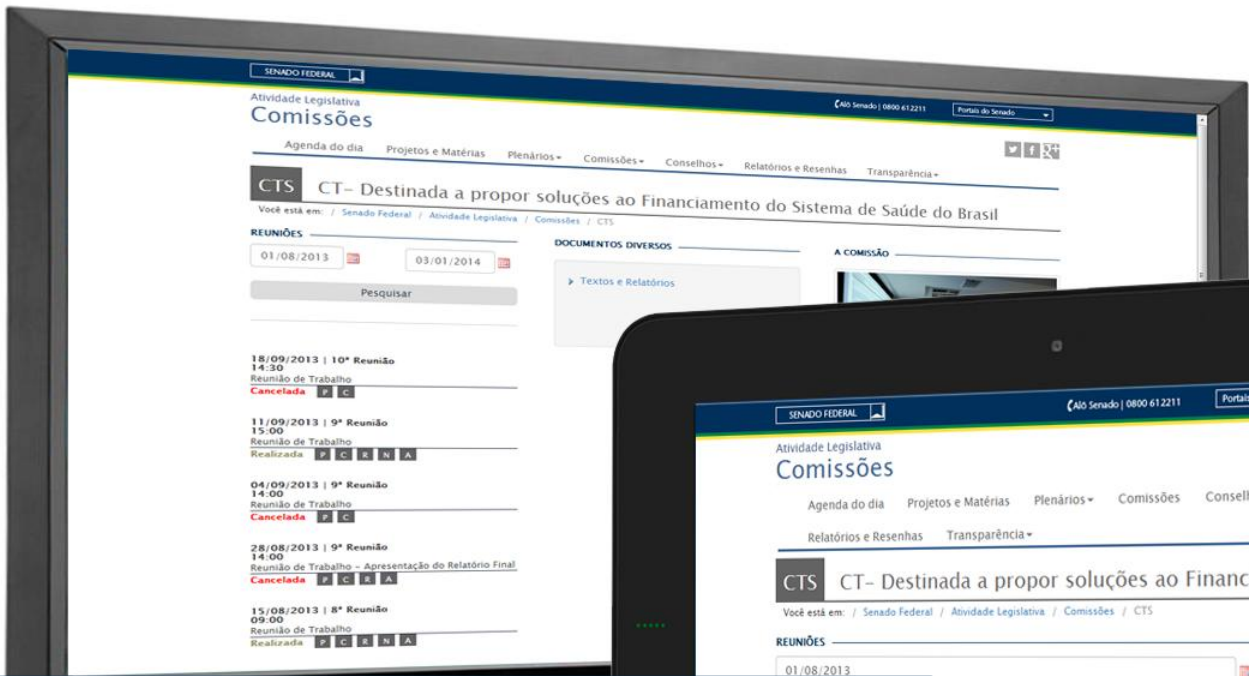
SENADO FEDERAL

Atividade Legislativa
Comissões

Alô Senado | 0800 612211
Portais do Senado

Agenda do dia Projetos e Matérias Plenários Comissões Conselhos Relatórios e Resenhas Transparência

CTS CT– Destinada a propor soluções ao Financiamento do Sistema de Saúde do Brasil

Você está em: / Senado Federal / Atividade Legislativa / Comissões / CTS

REUNIÕES

01/08/2013 03/01/2014

Pesquisar

18/09/2013 | 10ª Reunião
14:30
Reunião de Trabalho
Cancelada P C

11/09/2013 | 9ª Reunião
15:00
Reunião de Trabalho
Realizada P C R N A

04/09/2013 | 9ª Reunião
14:00
Reunião de Trabalho
Cancelada P C

28/08/2013 | 9ª Reunião
14:00
Reunião de Trabalho - Apresentação do Relatório Final
Cancelada P C R A

15/08/2013 | 8ª Reunião
09:00
Reunião de Trabalho
Realizada P C R N A

DOCUMENTOS DIVERSOS

Textos e Relatórios

A COMISSÃO

SENADO FEDERAL
Alô Senado | 0800 612211
Portais

Atividade Legislativa
Comissões

Agenda do dia Projetos e Matérias Plenários Comissões Consell

Relatórios e Resenhas Transparência

CTS CT– Destinada a propor soluções ao Financ

Você está em: / Senado Federal / Atividade Legislativa / Comissões / CTS

REUNIÕES

01/08/2013